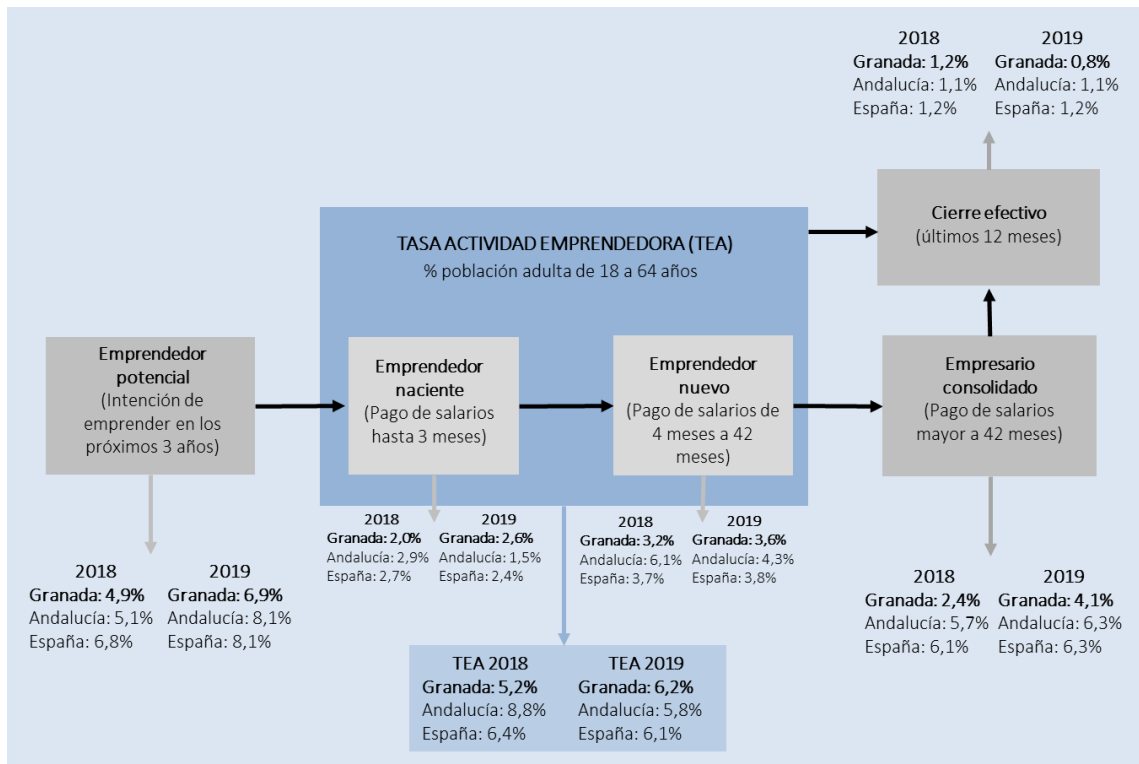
2018
Granada: 1,2%
Andalucía: 1,1%
España: 1,2%

2019
Granada: 0,8%
Andalucía: 1,1%
España: 1,2%

Cierre efectivo
(últimos 12 meses)

TASA ACTIVIDAD EMPRENDEDORA (TEA)
% población adulta de 18 a 64 años

Emprendedor potencial
(Intención de emprender en los próximos 3 años)

Emprendedor naciente
(Pago de salarios hasta 3 meses)

Emprendedor nuevo
(Pago de salarios de 4 meses a 42 meses)

Empresario consolidado
(Pago de salarios mayor a 42 meses)

2018
Granada: 2,0%
Andalucía: 2,9%
España: 2,7%

2019
Granada: 2,6%
Andalucía: 1,5%
España: 2,4%

2018
Granada: 3,2%
Andalucía: 6,1%
España: 3,7%

2019
Granada: 3,6%
Andalucía: 4,3%
España: 3,8%

2018
Granada: 4,9%
Andalucía: 5,1%
España: 6,8%

2019
Granada: 6,9%
Andalucía: 8,1%
España: 8,1%

2018
Granada: 2,4%
Andalucía: 5,7%
España: 6,1%

2019
Granada: 4,1%
Andalucía: 6,3%
España: 6,3%

TEA 2018
Granada: 5,2%
Andalucía: 8,8%
España: 6,4%

TEA 2019
Granada: 6,2%
Andalucía: 5,8%
España: 6,1%